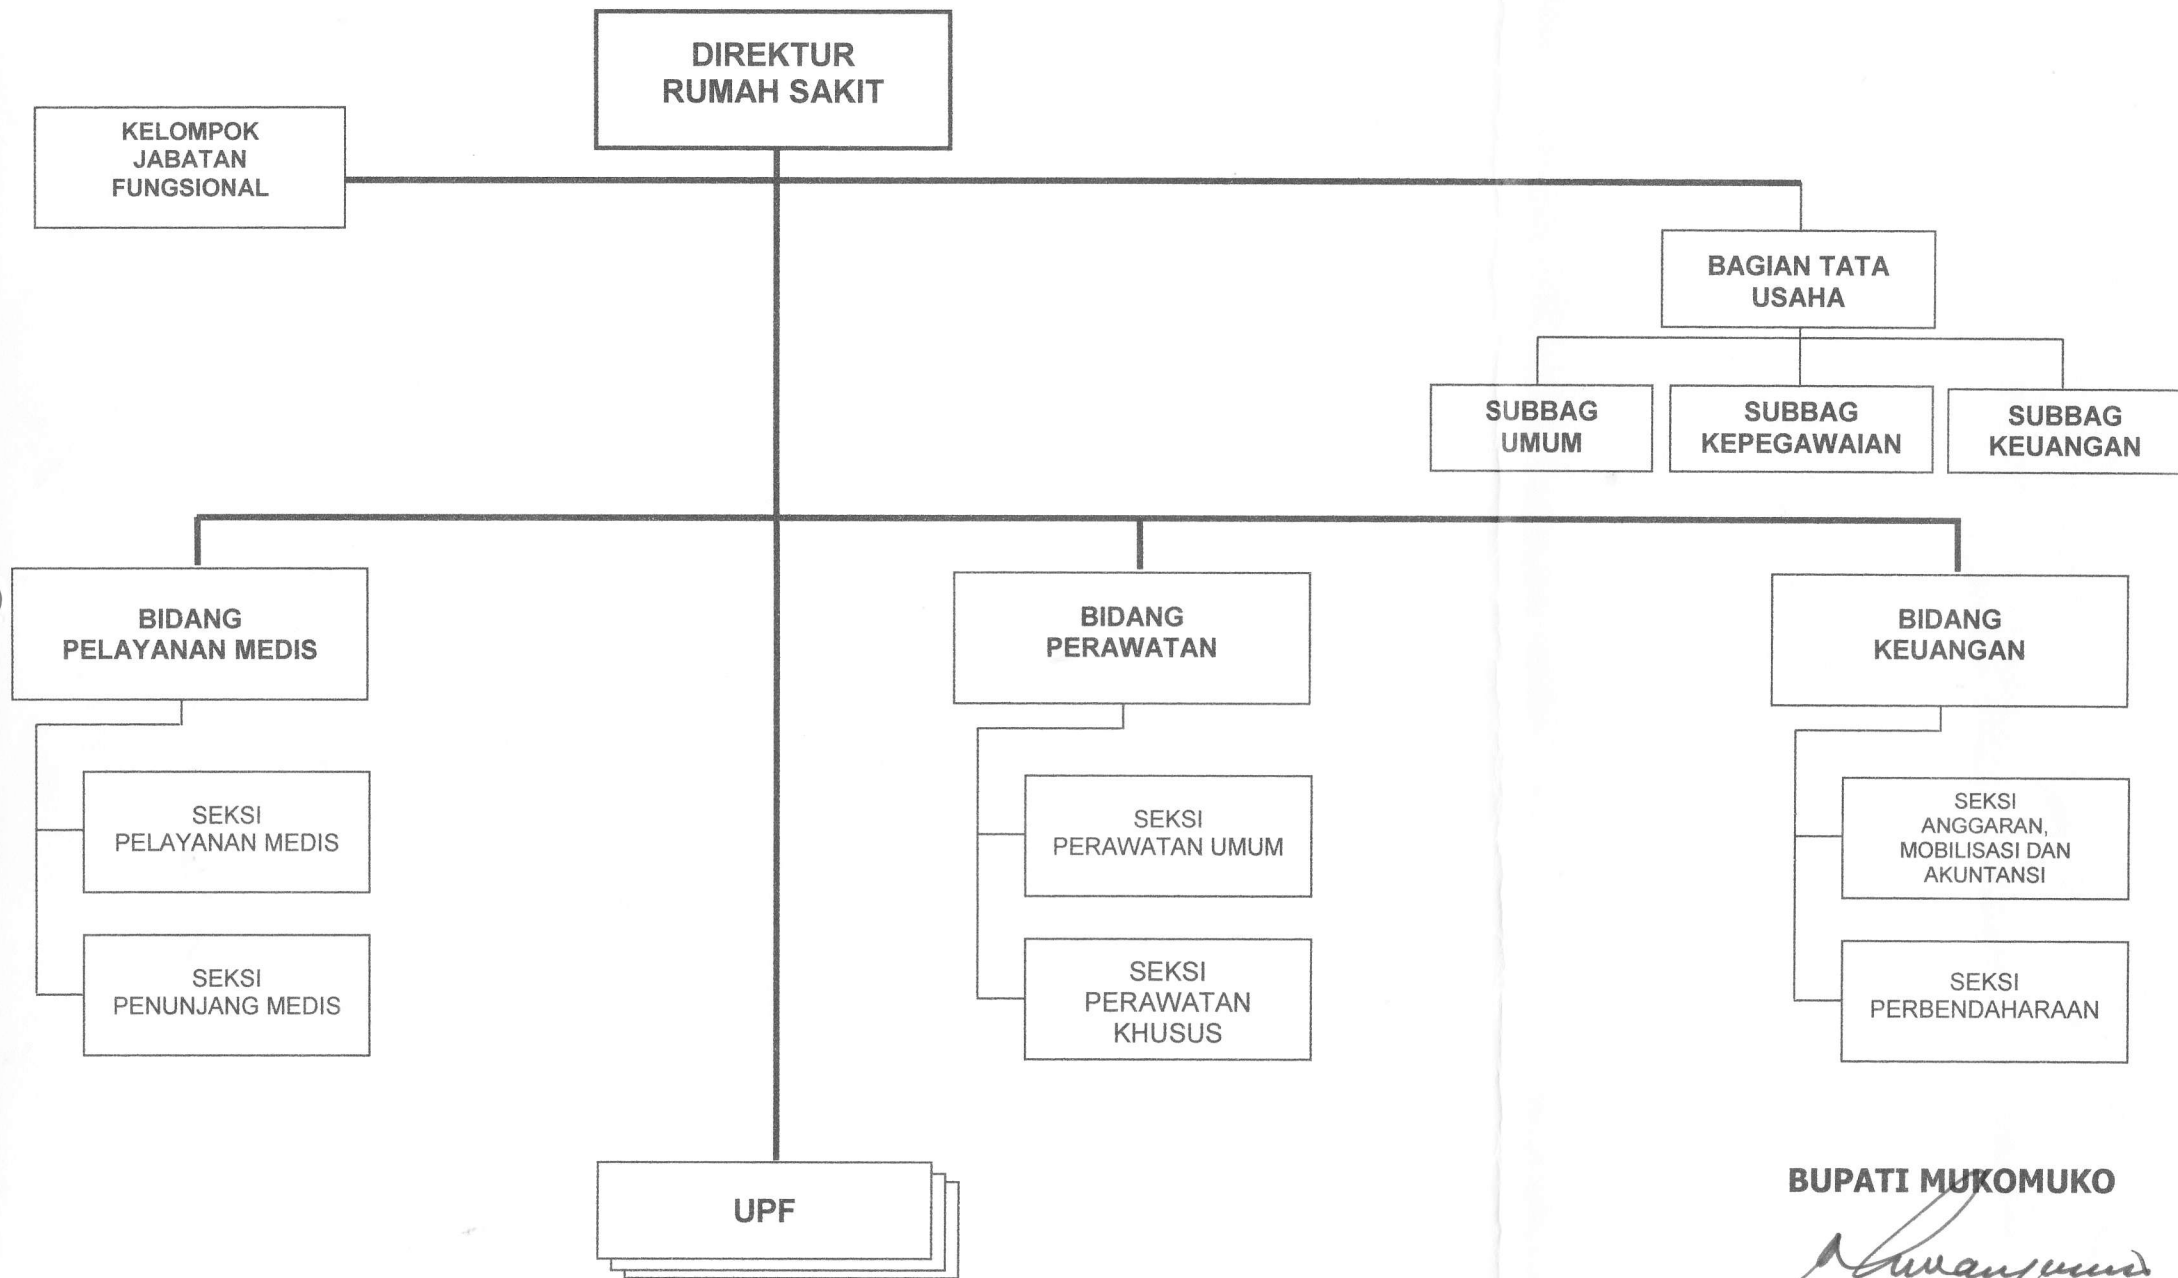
DIREKTUR RUMAH SAKIT

KELOMPOK JABATAN FUNGSIONAL

BAGIAN TATA USAHA

SUBBAG UMUM

SUBBAG KEPEGAWAIAN

SUBBAG KEUANGAN

BIDANG PELAYANAN MEDIS

SEKSI PELAYANAN MEDIS

SEKSI PENUNJANG MEDIS

BIDANG PERAWATAN

SEKSI PERAWATAN UMUM

SEKSI PERAWATAN KHUSUS

BIDANG KEUANGAN

SEKSI ANGGARAN, MOBILISASI DAN AKUNTANSI

SEKSI PERBENDAHARAAN

UPF

BUPATI MUKOMUKO

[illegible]